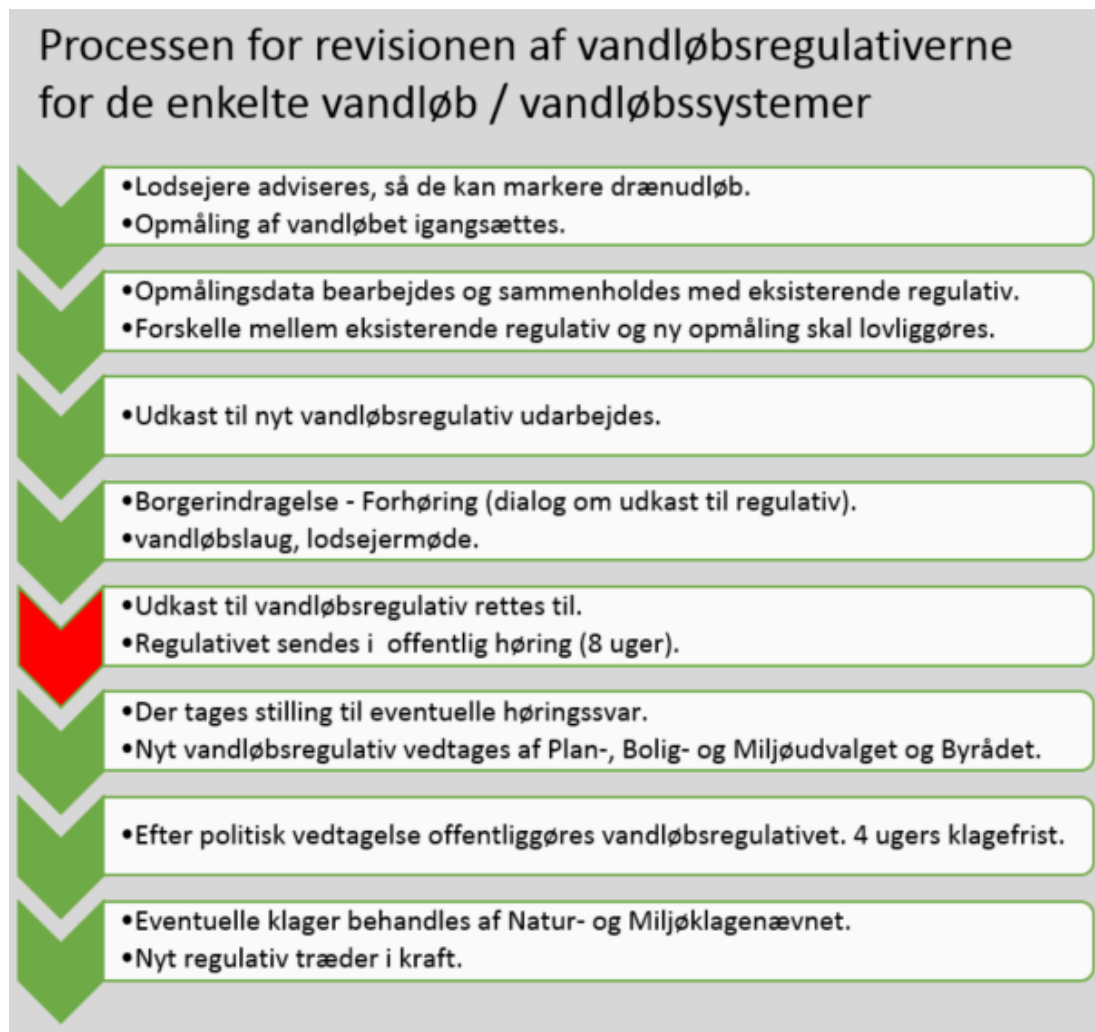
Processen for revisionen af vandløbsregulativerne for de enkelte vandløb / vandløbssystemer

•Lodsejere adviseres, så de kan markere drænudløb.
•Opmåling af vandløbet igangsættes.

•Opmålingsdata bearbejdes og sammenholdes med eksisterende regulativ.
•Forskelle mellem eksisterende regulativ og ny opmåling skal lovliggøres.

•Udkast til nyt vandløbsregulativ udarbejdes.

•Borgerindragelse - Forhøring (dialog om udkast til regulativ).
•vandløbslaug, lodsejermøde.

•Udkast til vandløbsregulativ rettes til.
•Regulativet sendes i offentlig høring (8 uger).

•Der tages stilling til eventuelle høringssvar.
•Nyt vandløbsregulativ vedtages af Plan-, Bolig- og Miljøudvalget og Byrådet.

•Efter politisk vedtagelse offentliggøres vandløbsregulativet. 4 ugers klagefrist.

•Eventuelle klager behandles af Natur- og Miljøklagenævnet.
•Nyt regulativ træder i kraft.